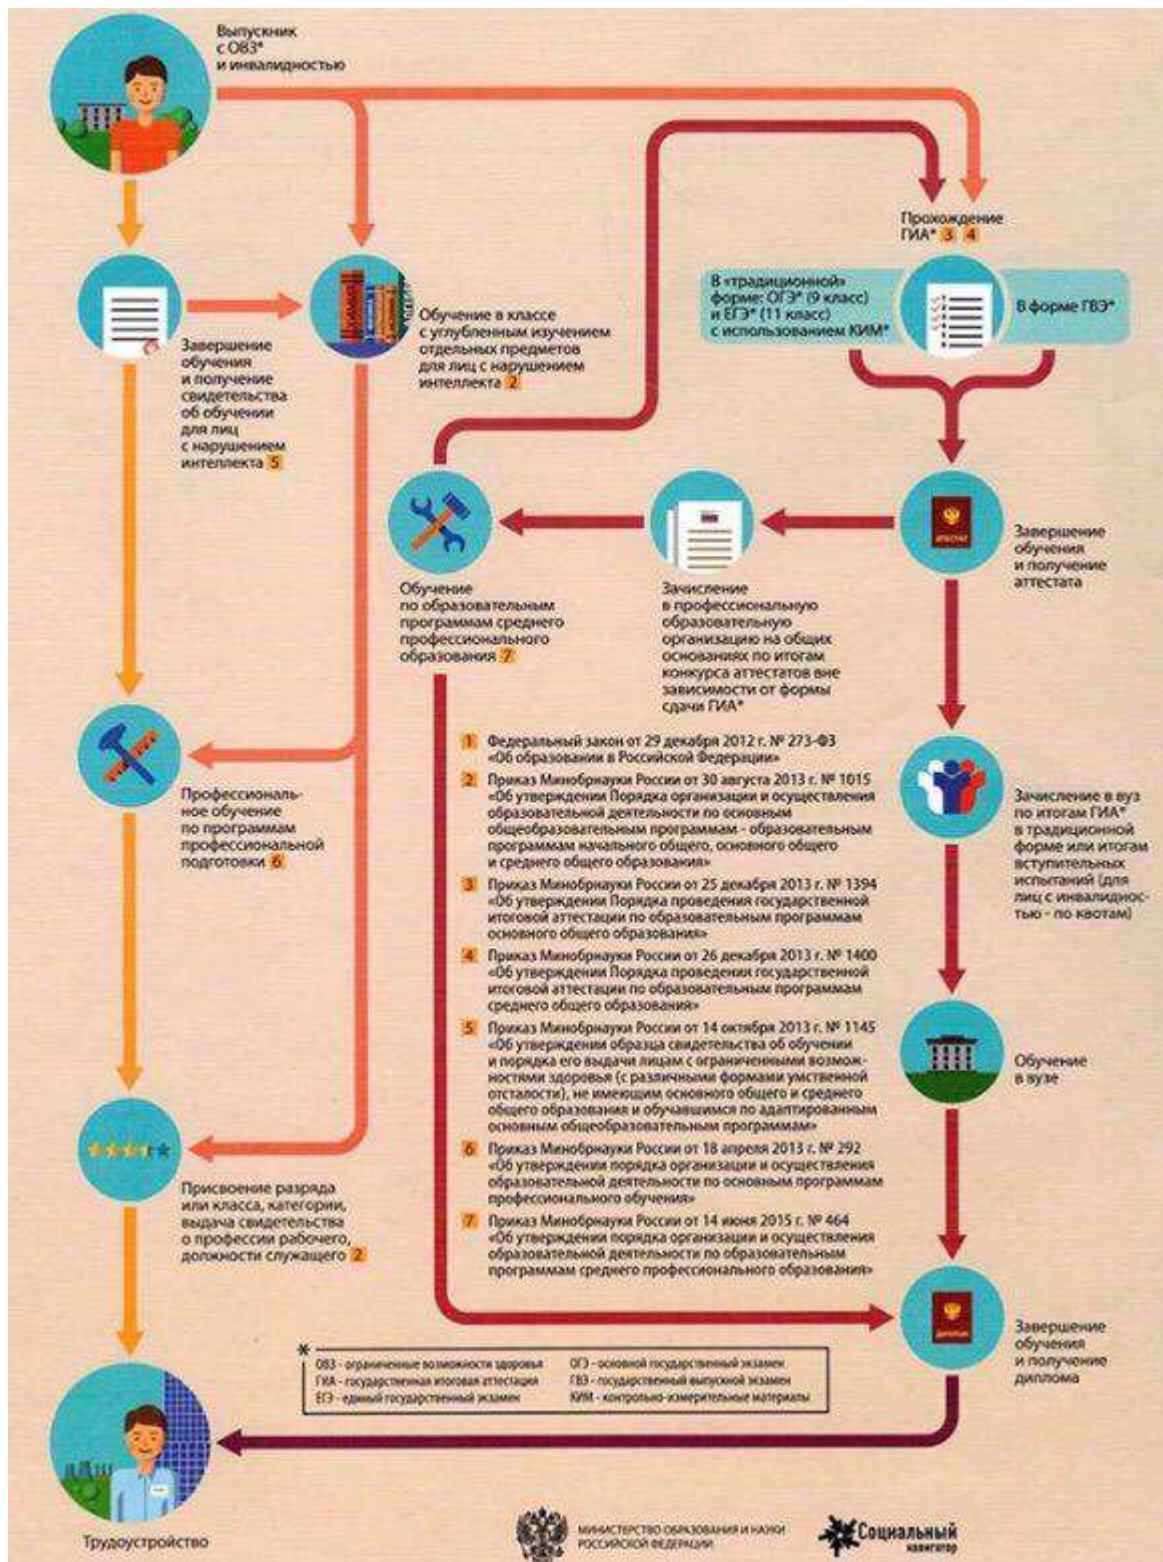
Выпускник с ОВЗ* и инвалидностью

Прохождение ГИА* 3 4

В «традиционной» форме: ОГЭ* (9 класс) и ЕГЭ* (11 класс) с использованием КИМ*

В форме ГВЭ*

Завершение обучения и получение свидетельства об обучении для лиц с нарушением интеллекта 5

Обучение в классе с углубленным изучением отдельных предметов для лиц с нарушением интеллекта 2

Обучение по образовательным программам среднего профессионального образования 7

Зачисление в профессиональную образовательную организацию на общих основаниях по итогам конкурса аттестатов вне зависимости от формы сдачи ГИА*

Завершение обучения и получение аттестата

Профессиональное обучение по программам профессиональной подготовки 6

1 Федеральный закон от 29 декабря 2012 г. № 273-ФЗ «Об образовании в Российской Федерации»

2 Приказ Минобрнауки России от 30 августа 2013 г. № 1015 «Об утверждении Порядка организации и осуществления образовательной деятельности по основным общеобразовательным программам - образовательным программам начального общего, основного общего и среднего общего образования»

3 Приказ Минобрнауки России от 25 декабря 2013 г. № 1394 «Об утверждении Порядка проведения государственной итоговой аттестации по образовательным программам основного общего образования»

4 Приказ Минобрнауки России от 26 декабря 2013 г. № 1400 «Об утверждении Порядка проведения государственной итоговой аттестации по образовательным программам среднего общего образования»

5 Приказ Минобрнауки России от 14 октября 2013 г. № 1145 «Об утверждении образца свидетельства об обучении и порядка его выдачи лицам с ограниченными возможностями здоровья (с различными формами умственной отсталости), не имеющим основного общего и среднего общего образования и обучавшимся по адаптированным основным общеобразовательным программам»

6 Приказ Минобрнауки России от 18 апреля 2013 г. № 292 «Об утверждении порядка организации и осуществления образовательной деятельности по основным программам профессионального обучения»

7 Приказ Минобрнауки России от 14 июня 2015 г. № 464 «Об утверждении порядка организации и осуществления образовательной деятельности по образовательным программам среднего профессионального образования»

Зачисление в вуз по итогам ГИА* в традиционной форме или итогам вступительных испытаний (для лиц с инвалидностью - по квотам)

Обучение в вузе

Присвоение разряда или класса, категории, выдача свидетельства о профессии рабочего, должности служащего 2

Завершение обучения и получение диплома

*
ОВЗ - ограниченные возможности здоровья
ГИА - государственная итоговая аттестация
ЕГЭ - единый государственный экзамен
ОГЭ - основной государственный экзамен
ГВЭ - государственный выпускной экзамен
КИМ - контрольно-измерительные материалы

Трудоустройство

МИНИСТЕРСТВО ОБРАЗОВАНИЯ И НАУКИ РОССИЙСКОЙ ФЕДЕРАЦИИ

Социальный навигатор